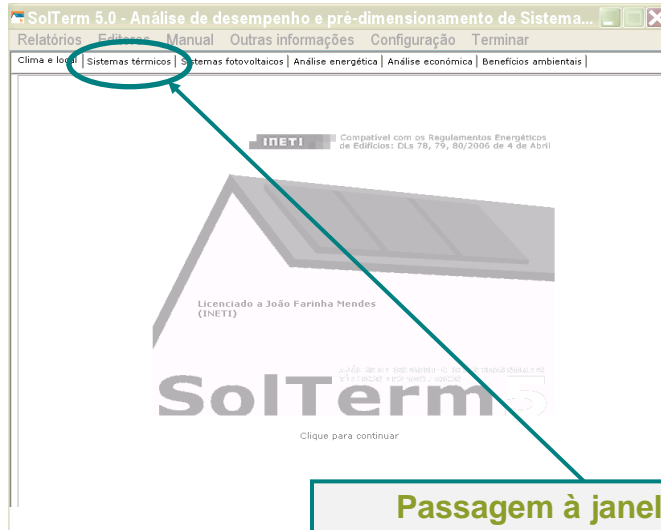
SolTerm 5.0 - Análise de desempenho e pré-dimensionamento de Sistema...

Relatórios Editores Manual Outras informações Configuração Terminar

Clima e local | Sistemas térmicos | Sistemas fotovoltaicos | Análise energética | Análise económica | Benefícios ambientais

INETI

Compatível com os Regulamentos Energéticos de Edifícios: DLs 78, 79, 80/2006 de 4 de Abril

Licenciado a João Farinha Mendes (INETI)

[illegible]

SolTerm

Clique para continuar

Passagem à janel